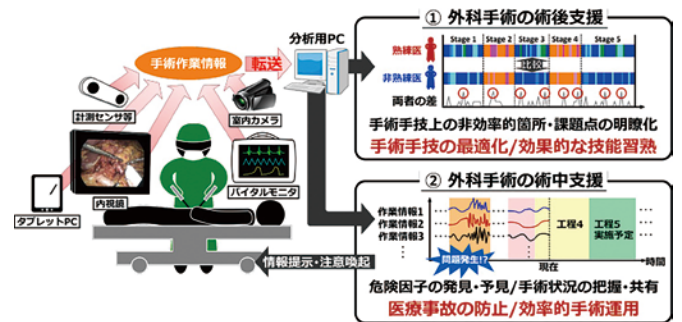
手術作業情報
転送
分析用PC
計測センサ等
室内カメラ
内視鏡
バイタルモニタ
タブレットPC
情報提示・注意喚起

① 外科手術の術後支援
Stage 1 Stage 2 Stage 3 Stage 4 Stage 5
熟練医
非熟練医
比較
両者の差
手術手技上の非効率的箇所・課題点の明瞭化
手術手技の最適化/効果的な技能習熟

② 外科手術の術中支援
作業情報1
作業情報2
作業情報3
工程4
工程5 実施予定
問題発生!?
現在
時間
危険因子の発見・予見/手術状況の把握・共有
医療事故の防止/効率的手術運用